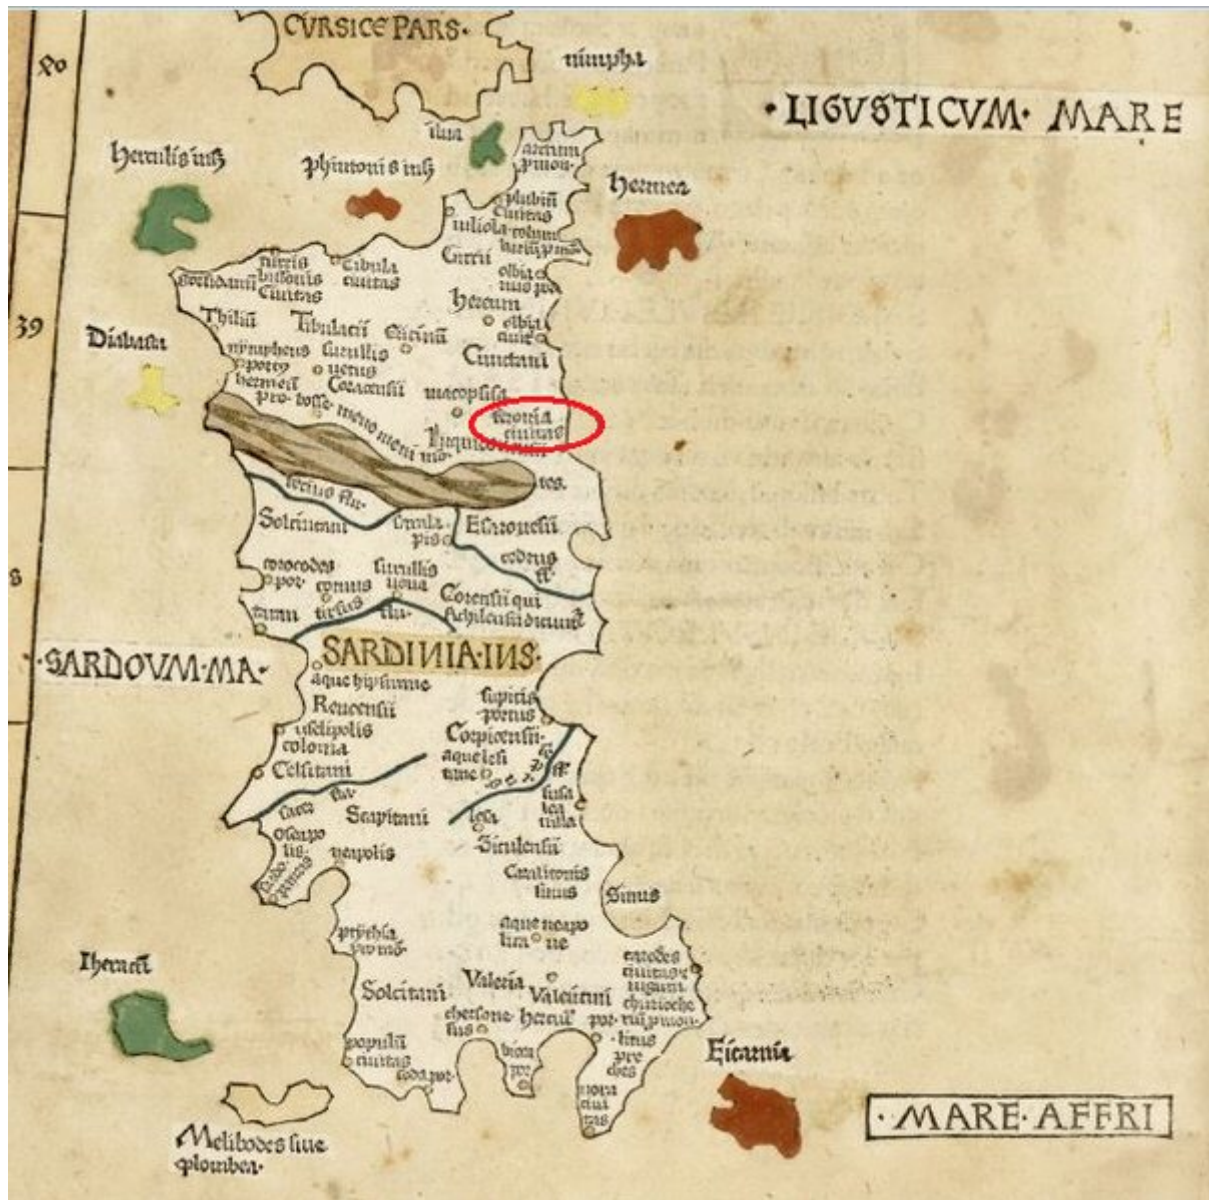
CVRSICE PARS·
40
nimpha
·LIGVSTICVM· MARE
ilua
herculis ins
phintonis ins
hermea
arcium promon
plubium ciuitas
iuliola colum
Corpicenses
sardiani
Cibula ciuitas
Carrii
olbia
tibuloni ciuitas
heream
39
Diabata
Thiliu
Tibulacii
Cirinii
elbia
nymphens portus
lucullis
Cunutani
hermeu
Coracensii
macopsisa
pro· tosse·
meno meni mo
Saronia ciuitas
lerrius flu·
Solcitani
ciuitas pis
Esruonesii
ceodrus fl·
corocodes por·
lucullis
tirsus
Corensii qui
tuum
tirsus flu·
Sardinia ins
·SARDOVM·MA·
aque hipsitane
sapitus portus
Reucensii
usselipolis colonia
Corpicensii
aque lesi tane
Celsitani
flu·
lasa
Scapitani
ela
neapolis
Siculensii
Carallonis sinus
Sinus
aque neapo litane
Ihenaca
prisbila
Solcitani
Valeria
Valentini
chersone sus
hercul
por
promon
Eicarnia
populii ciuitas
pro des
Melibodes siue plombea·
·MARE·AFFRI